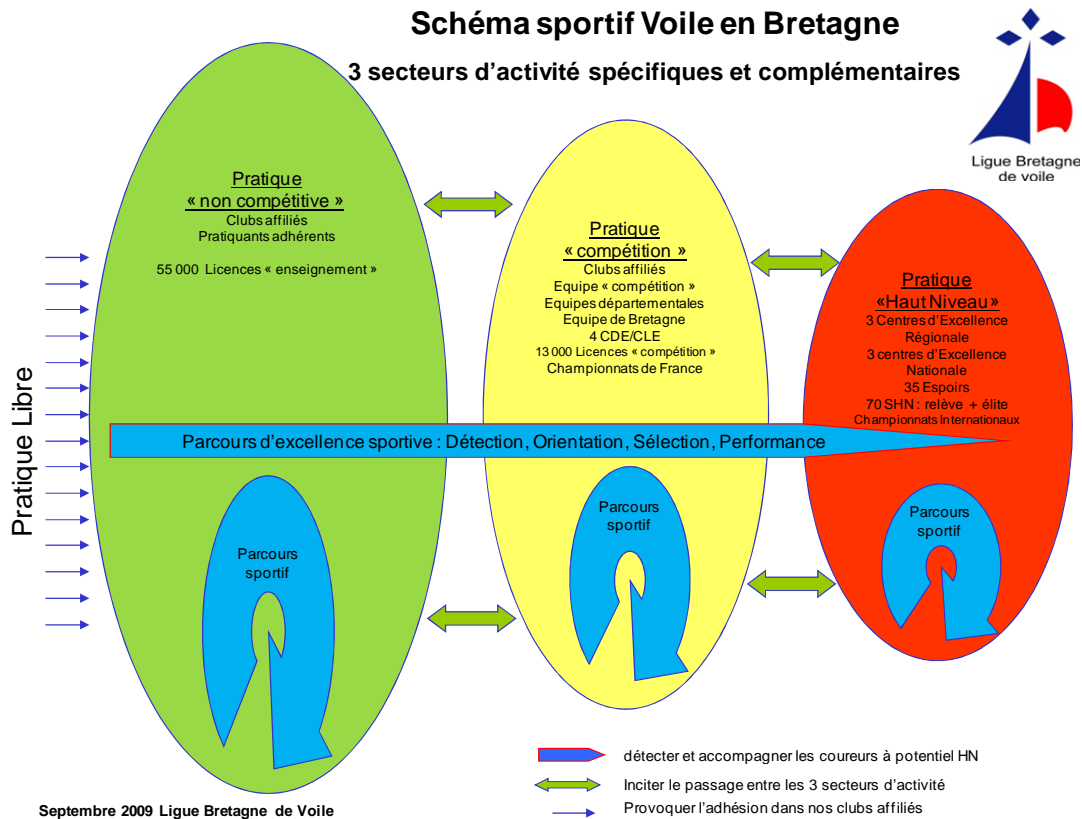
Schéma sportif Voile en Bretagne

3 secteurs d'activité spécifiques et complémentaires

Ligue Bretagne de voile

Pratique Libre

Pratique « non compétitive »
Clubs affiliés
Pratiquants adhérents

55 000 Licences « enseignement »

Pratique « compétition »
Clubs affiliés
Equipe « compétition »
Equipes départementales
Equipe de Bretagne
4 CDE/CLE
13 000 Licences « compétition »
Championnats de France

Pratique «Haut Niveau»
3 Centres d'Excellence Régionale
3 centres d'Excellence Nationale
35 Espoirs
70 SHN : relève + élite
Championnats Internationaux

Parcours d'excellence sportive : Détection, Orientation, Sélection, Performance

Parcours sportif

Parcours sportif

Parcours sportif

détecter et accompagner les coureurs à potentiel HN
Inciter le passage entre les 3 secteurs d'activité
Provoquer l'adhésion dans nos clubs affiliés

Septembre 2009 Ligue Bretagne de Voile